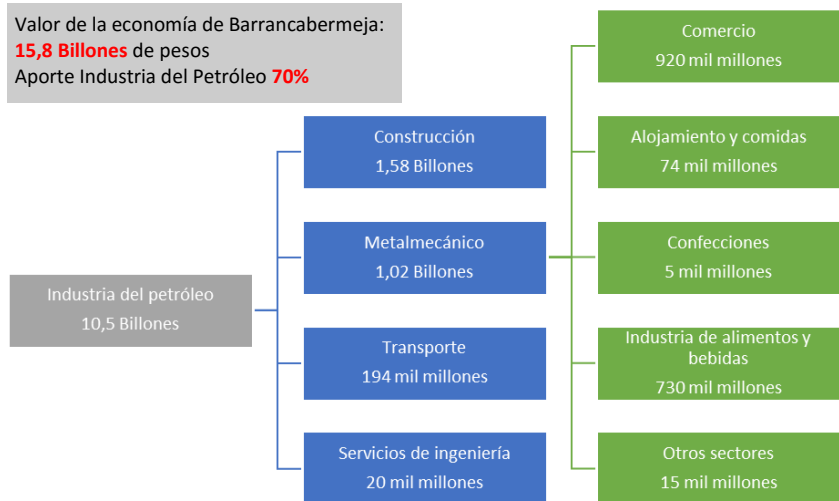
Valor de la economía de Barrancabermeja:
15,8 Billones de pesos
Aporte Industria del Petróleo 70%

Industria del petróleo
10,5 Billones

Construcción
1,58 Billones

Metalmecánico
1,02 Billones

Transporte
194 mil millones

Servicios de ingeniería
20 mil millones

Comercio
920 mil millones

Alojamiento y comidas
74 mil millones

Confecciones
5 mil millones

Industria de alimentos y bebidas
730 mil millones

Otros sectores
15 mil millones